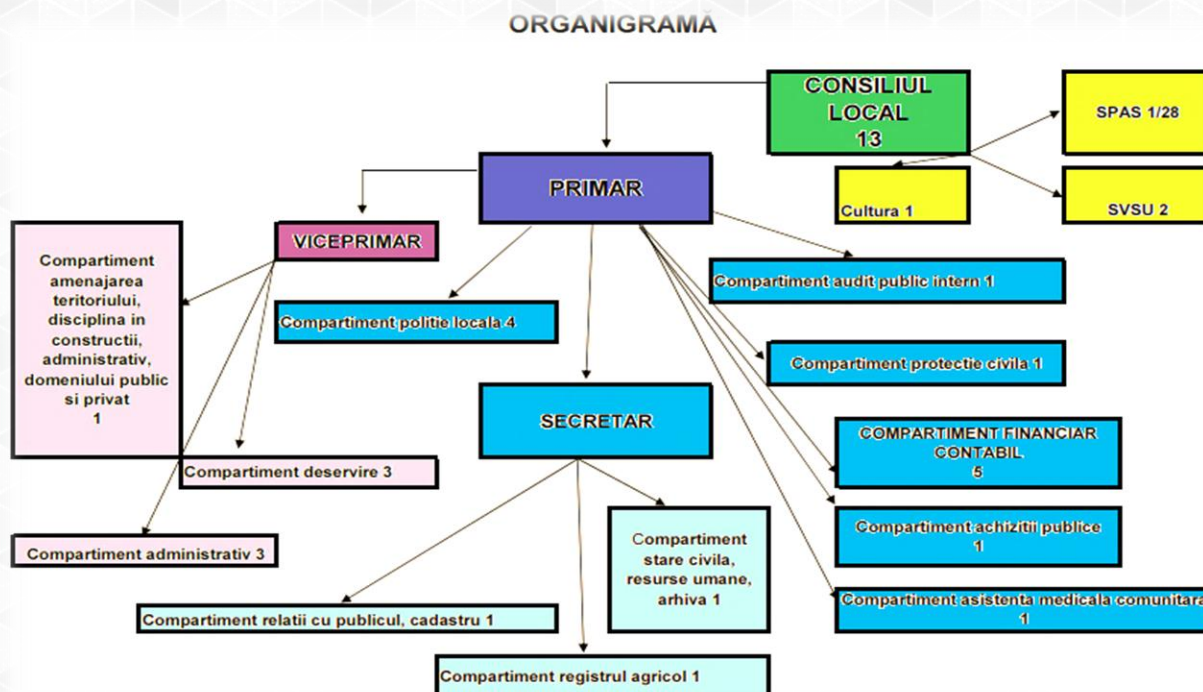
ORGANIGRAMĂ

CONSILIUL LOCAL 13

SPAS 1/28

PRIMAR

Cultura 1

SVSU 2

VICEPRIMAR

Compartiment amenajarea teritoriului, disciplina in constructii, administrativ, domeniului public si privat 1

Compartiment audit public intern 1

Compartiment politie locala 4

Compartiment protectie civila 1

SECRETAR

COMPARTIMENT FINANCIAR CONTABIL 5

Compartiment deservire 3

Compartiment achizitii publice 1

Compartiment stare civila, resurse umane, arhiva 1

Compartiment administrativ 3

Compartiment asistenta medicala comunitara 1

Compartiment relatii cu publicul, cadastru 1

Compartiment registrul agricol 1